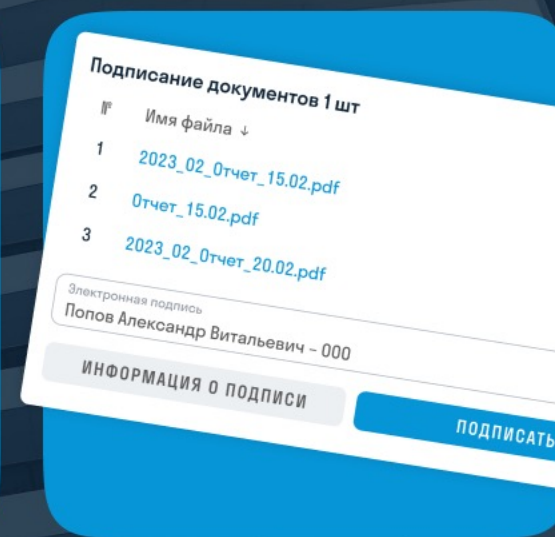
Подписание документов 1 шт

| № | Имя файла ↓ |
|---|---|
| 1 | 2023_02_Отчет_15.02.pdf |
| 2 | Отчет_15.02.pdf |
| 3 | 2023_02_Отчет_20.02.pdf |

Электронная подпись
Попов Александр Витальевич - 000

ИНФОРМАЦИЯ О ПОДПИСИ

ПОДПИСАТЬ